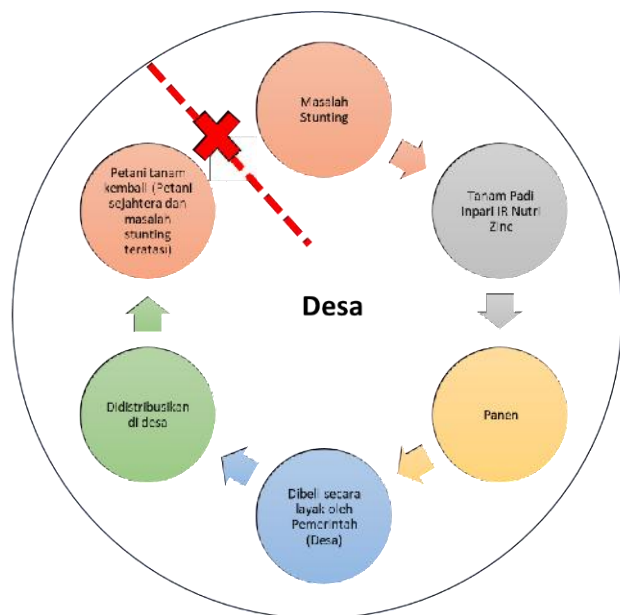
Masalah Stunting

Tanam Padi Inpari IR Nutri Zinc

Panen

Dibeli secara layak oleh Pemerintah (Desa)

Didistribusikan di desa

Petani tanam kembali (Petani sejahtera dan masalah stunting teratasi)

Desa